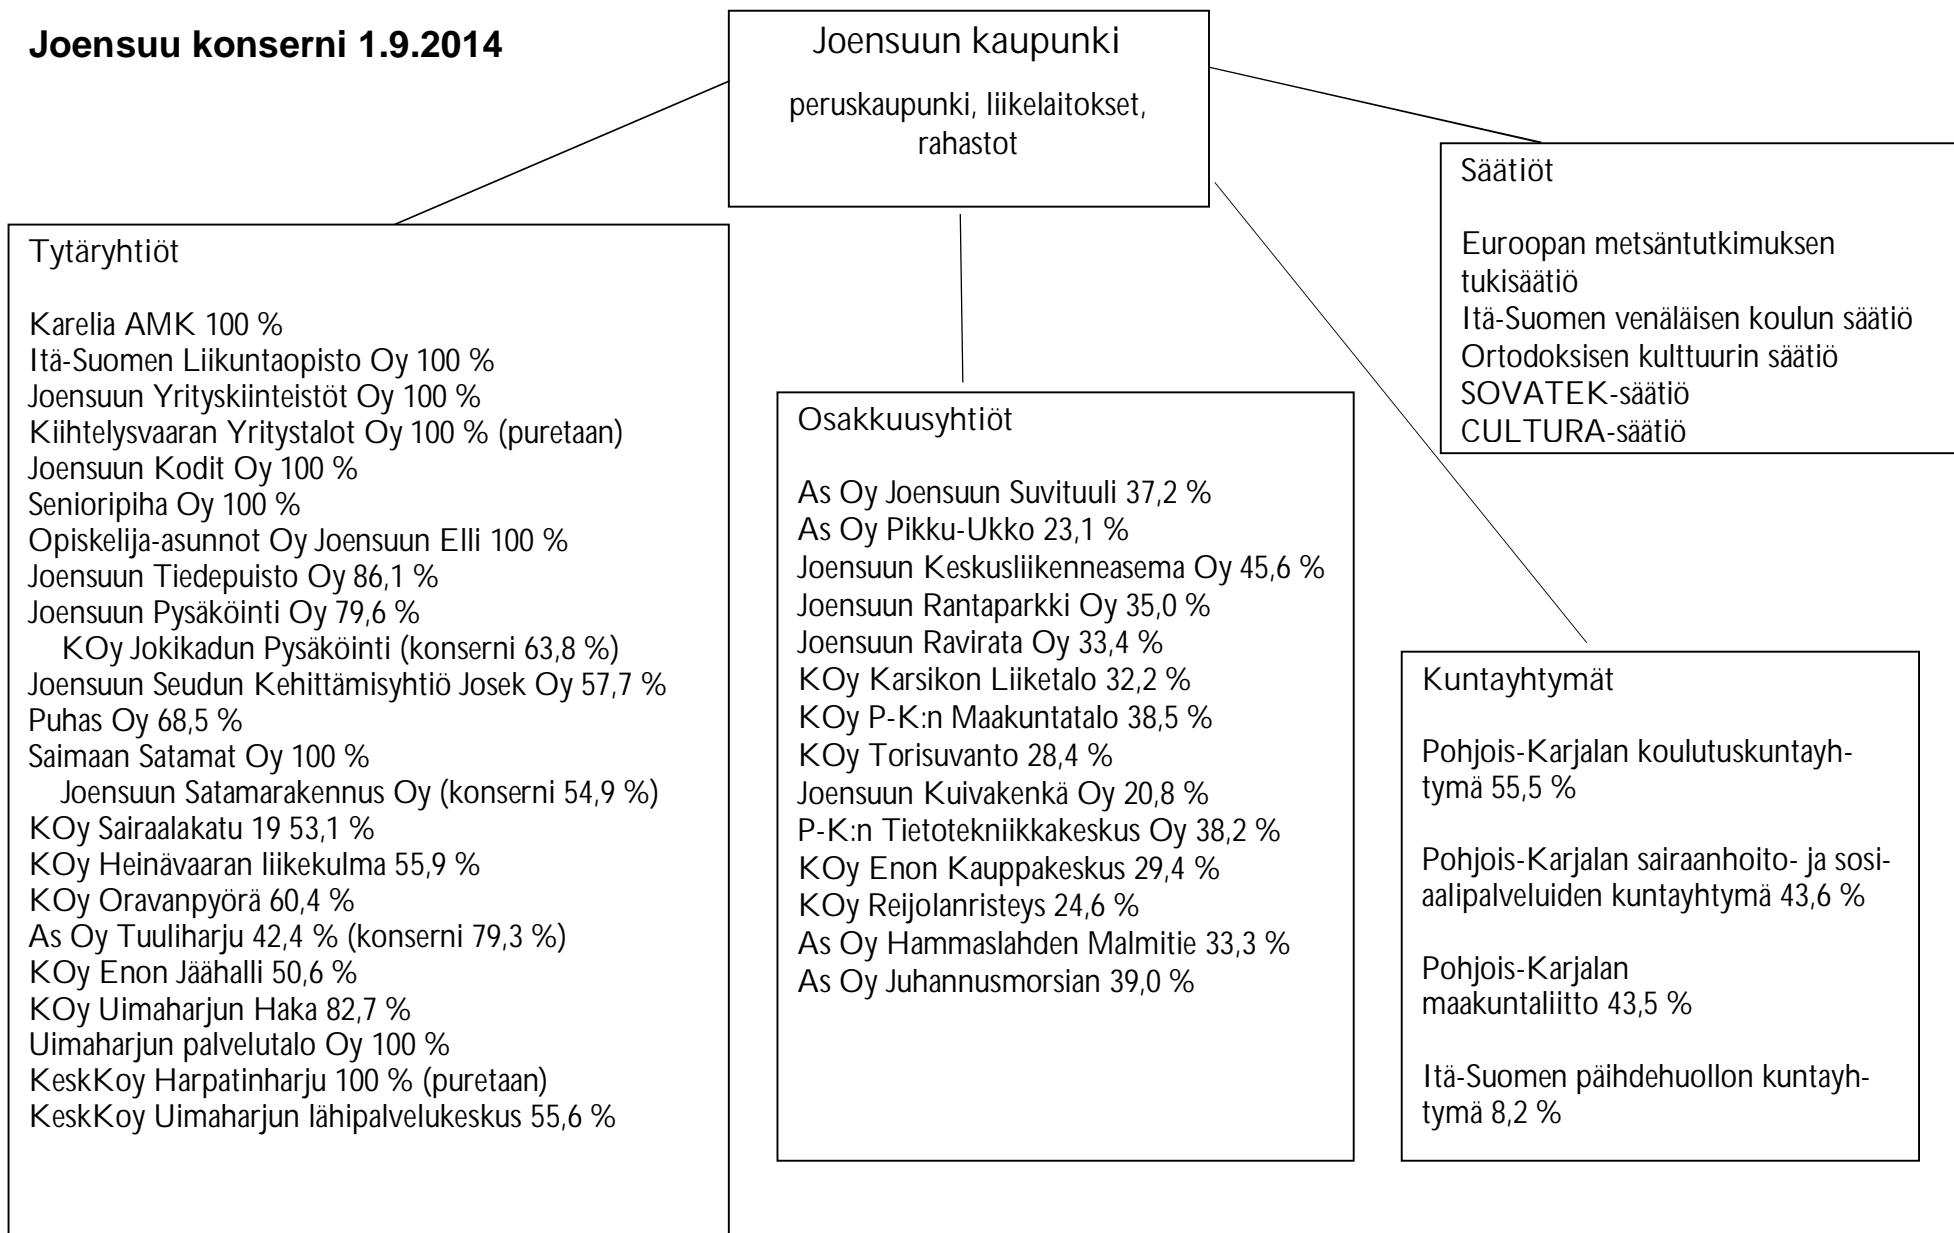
Joensuu konserni 1.9.2014

Joensuun kaupunki

peruskaupunki, liikelaitokset, rahastot

Säätiöt

Euroopan metsäntutkimuksen tukisäätiö
Itä-Suomen venäläisen koulun säätiö
Ortodoksisen kulttuurin säätiö
SOVATEK-säätiö
CULTURA-säätiö

Tytäryhtiöt

Karelia AMK 100 %
Itä-Suomen Liikuntaopisto Oy 100 %
Joensuun Yrityskiinteistöt Oy 100 %
Kiihtelysvaaran Yritystalot Oy 100 % (puretaan)
Joensuun Kodit Oy 100 %
Senioripiha Oy 100 %
Opiskelija-asunnot Oy Joensuun Elli 100 %
Joensuun Tiedepuisto Oy 86,1 %
Joensuun Pysäköinti Oy 79,6 %
KOy Jokikadun Pysäköinti (konserni 63,8 %)
Joensuun Seudun Kehittämisyhtiö Josek Oy 57,7 %
Puhas Oy 68,5 %
Saimaan Satamat Oy 100 %
Joensuun Satamarakennus Oy (konserni 54,9 %)
KOy Sairaalakatu 19 53,1 %
KOy Heinävaaran liikekulma 55,9 %
KOy Oravanpyörä 60,4 %
As Oy Tuuliharju 42,4 % (konserni 79,3 %)
KOy Enon Jäähalli 50,6 %
KOy Uimaharjun Haka 82,7 %
Uimaharjun palvelutalo Oy 100 %
KeskKoy Harpatinharju 100 % (puretaan)
KeskKoy Uimaharjun lähipalvelukeskus 55,6 %

Osakkuusyhtiöt

As Oy Joensuun Suvituuli 37,2 %
As Oy Pikku-Ukko 23,1 %
Joensuun Keskusliikenneasema Oy 45,6 %
Joensuun Rantaparkki Oy 35,0 %
Joensuun Ravirata Oy 33,4 %
KOy Karsikon Liiketalo 32,2 %
KOy P-K:n Maakuntatalo 38,5 %
KOy Torisuvanto 28,4 %
Joensuun Kuivakenkä Oy 20,8 %
P-K:n Tietotekniikkakeskus Oy 38,2 %
KOy Enon Kauppakeskus 29,4 %
KOy Reijolanristeys 24,6 %
As Oy Hammaslahden Malmitie 33,3 %
As Oy Juhannusmorsian 39,0 %

Kuntayhtymät

Pohjois-Karjalan koulutuskuntayhtymä 55,5 %

Pohjois-Karjalan sairaanhoito- ja sosiaalipalveluiden kuntayhtymä 43,6 %

Pohjois-Karjalan maakuntaliitto 43,5 %

Itä-Suomen päihdehuollon kuntayhtymä 8,2 %